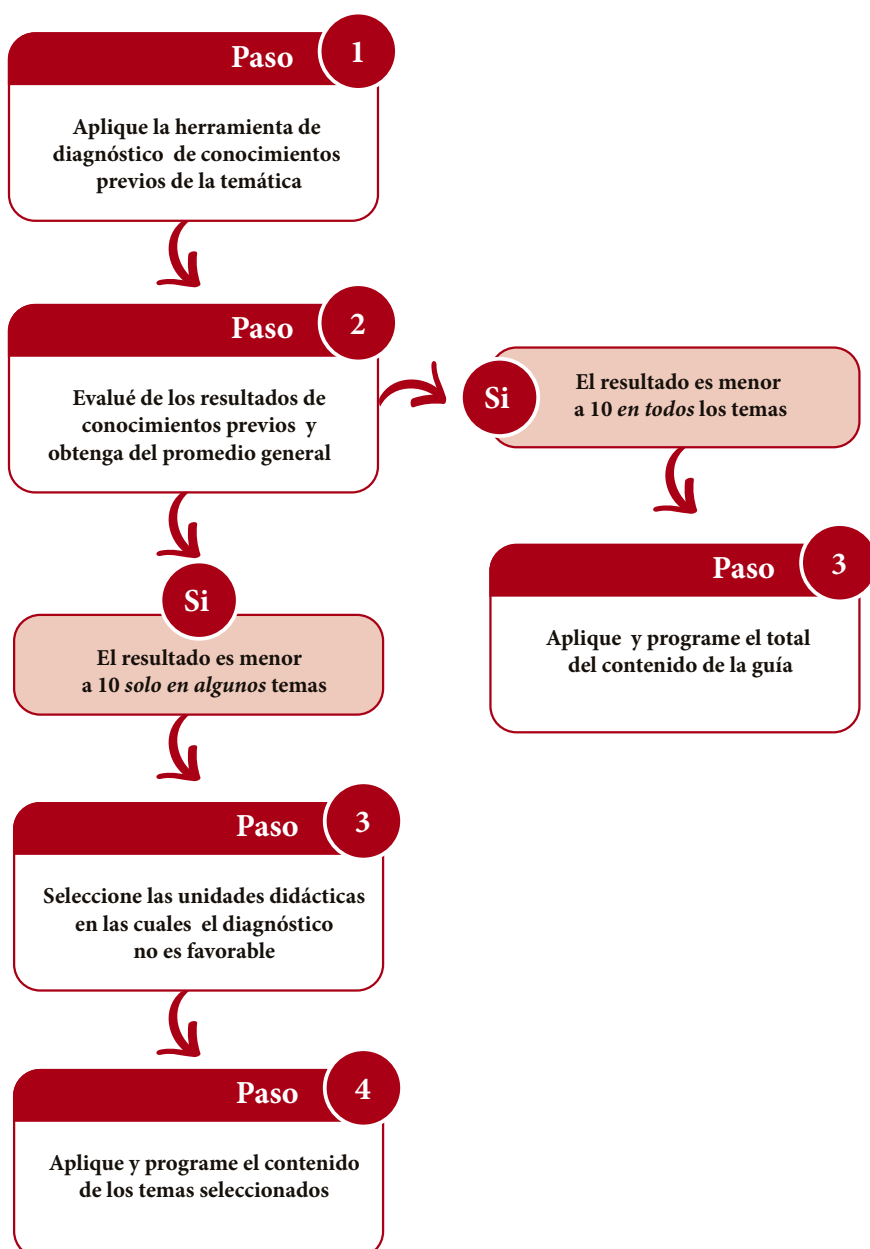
Paso 1

Aplique la herramienta de diagnóstico de conocimientos previos de la temática

Paso 2

Evalué de los resultados de conocimientos previos y obtenga del promedio general

Si

El resultado es menor a 10 *en todos* los temas

Paso 3

Aplique y programe el total del contenido de la guía

Si

El resultado es menor a 10 *solo en algunos* temas

Paso 3

Seleccione las unidades didácticas en las cuales el diagnóstico no es favorable

Paso 4

Aplique y programe el contenido de los temas seleccionados